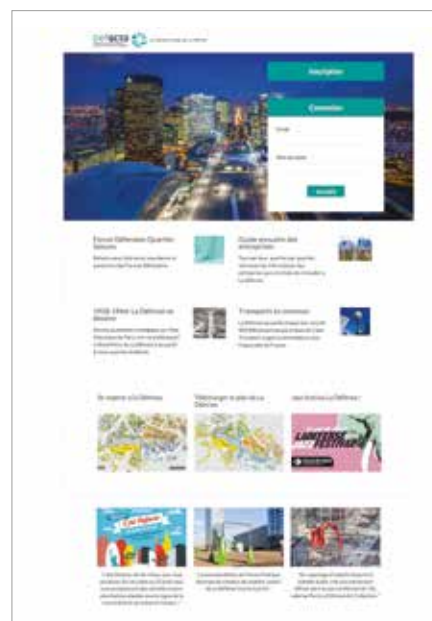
DEFACTO

Inscription

Connexion

Email

Mot de passe

Valider

Forum Défense Quartier Séniors

Guide pratique des entreprises

1958-1964 La Défense en Mosaïc

Transports en commun

Se repérer à La Défense

Télécharger le plan de La Défense

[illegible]